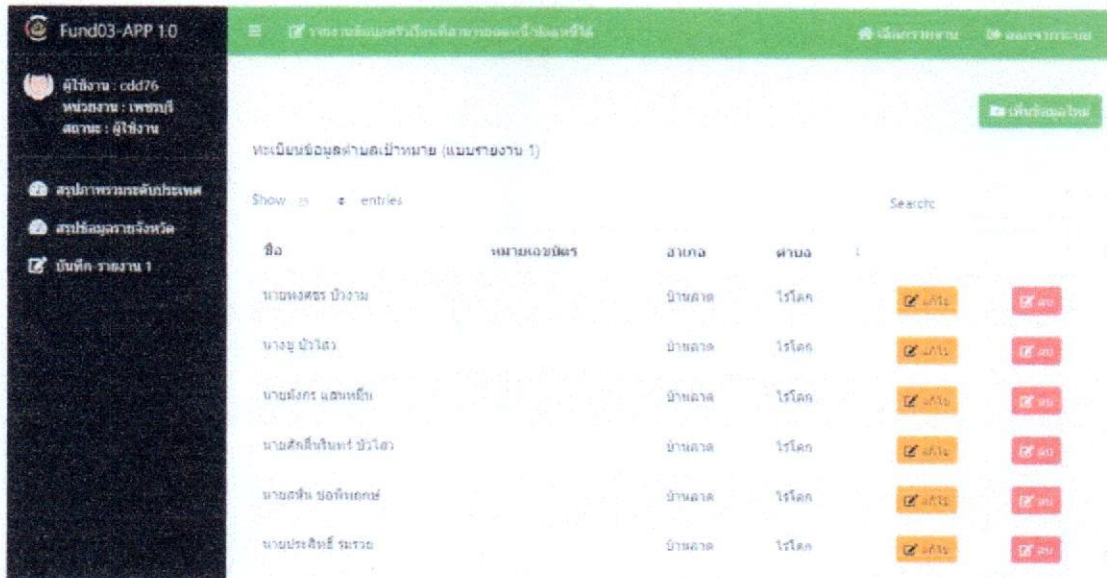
Fund03-APP 1.0

ผู้ใช้งาน : cdd76
หน่วยงาน : เพชรบุรี
สถานะ : ผู้ใช้งาน

สรุปภาพรวมระดับประเทศ
สรุปข้อมูลรายจังหวัด
บันทึก-รายงาน 1

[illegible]

เพิ่มรายงาน
ออกจากระบบ

เพิ่มข้อมูลใหม่

ทะเบียนข้อมูลตำบลเป้าหมาย (แบบรายงาน 1)

Show 25 entries

Search:

| ชื่อ | หมายเลขบัตร | อำเภอ | ตำบล | | |
|---|---|---|---|---|---|
| นายพงศธร บัวงาม | | บ้านลาด | ไร่โคก | แก้ไข | ลบ |
| นางจู บัวโฮว | | บ้านลาด | ไร่โคก | แก้ไข | ลบ |
| นายมังกร แสนหมื่น | | บ้านลาด | ไร่โคก | แก้ไข | ลบ |
| นายศักดิ์ศรินทร์ บัวโฮว | | บ้านลาด | ไร่โคก | แก้ไข | ลบ |
| นายสหัน ขอพิทยกษ์ | | บ้านลาด | ไร่โคก | แก้ไข | ลบ |
| นายประสิทธิ์ ระรวย | | บ้านลาด | ไร่โคก | แก้ไข | ลบ |